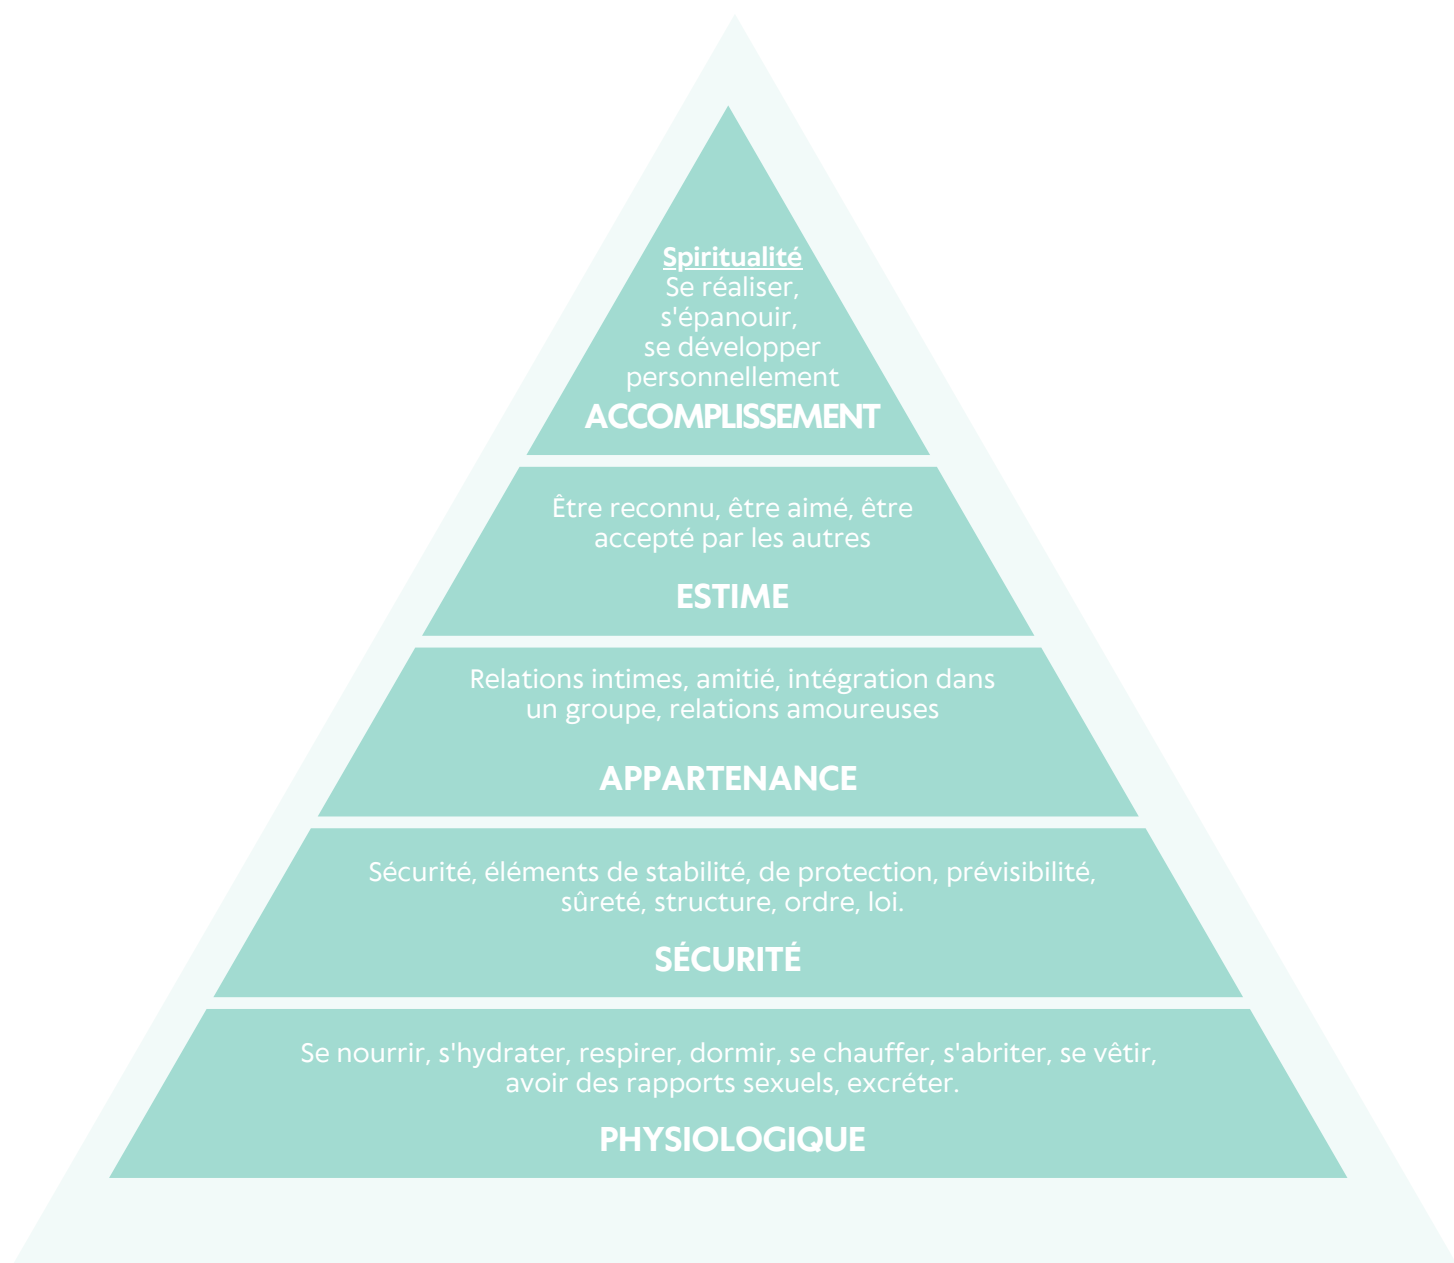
Spiritualité
Se réaliser, s'épanouir, se développer personnellement
ACCOMPLISSEMENT

Être reconnu, être aimé, être accepté par les autres
ESTIME

Relations intimes, amitié, intégration dans un groupe, relations amoureuses
APPARTENANCE

Sécurité, éléments de stabilité, de protection, prévisibilité, sûreté, structure, ordre, loi.
SÉCURITÉ

Se nourrir, s'hydrater, respirer, dormir, se chauffer, s'abriter, se vêtir, avoir des rapports sexuels, excréter.
PHYSIOLOGIQUE